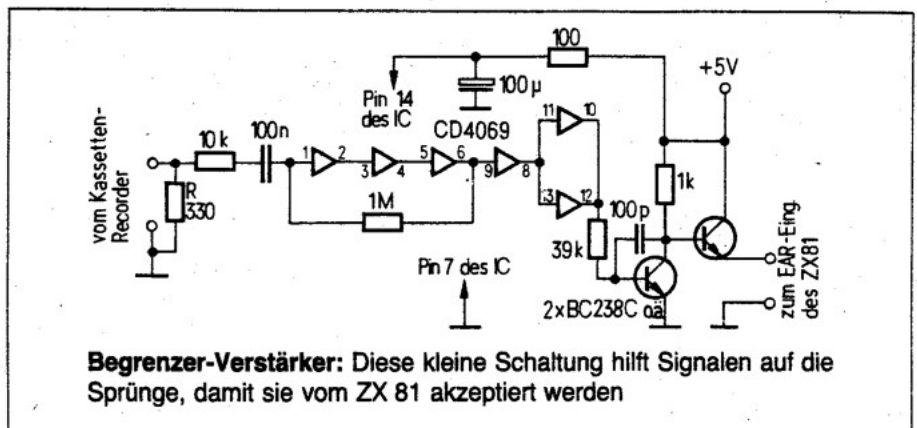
100
+5V
Pin 14 des IC
100µ
CD4069
vom Kassetten-Recorder
10k
100n
1
2
3
4
5
6
9
8
11
10
13
12
R 330
1M
1k
100p
39k
Pin 7 des IC
2xBC238C oä
zum EAR-Eing des ZX81

**Begrenzer-Verstärker:** Diese kleine Schaltung hilft Signalen auf die Sprünge, damit sie vom ZX 81 akzeptiert werden